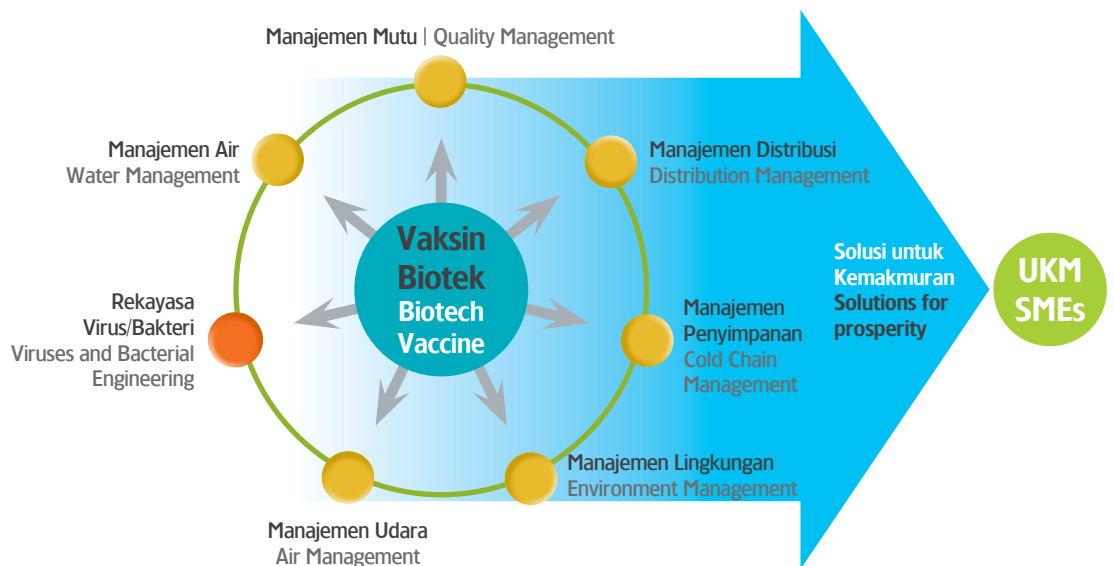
Manajemen Mutu | Quality Management

Manajemen Air
Water Management

Manajemen Distribusi
Distribution Management

Vaksin Biotek
Biotech Vaccine

Solusi untuk Kemakmuran
Solutions for prosperity

UKM
SMEs

Rekayasa Virus/Bakteri
Viruses and Bacterial Engineering

Manajemen Penyimpanan
Cold Chain Management

Manajemen Lingkungan
Environment Management

Manajemen Udara
Air Management